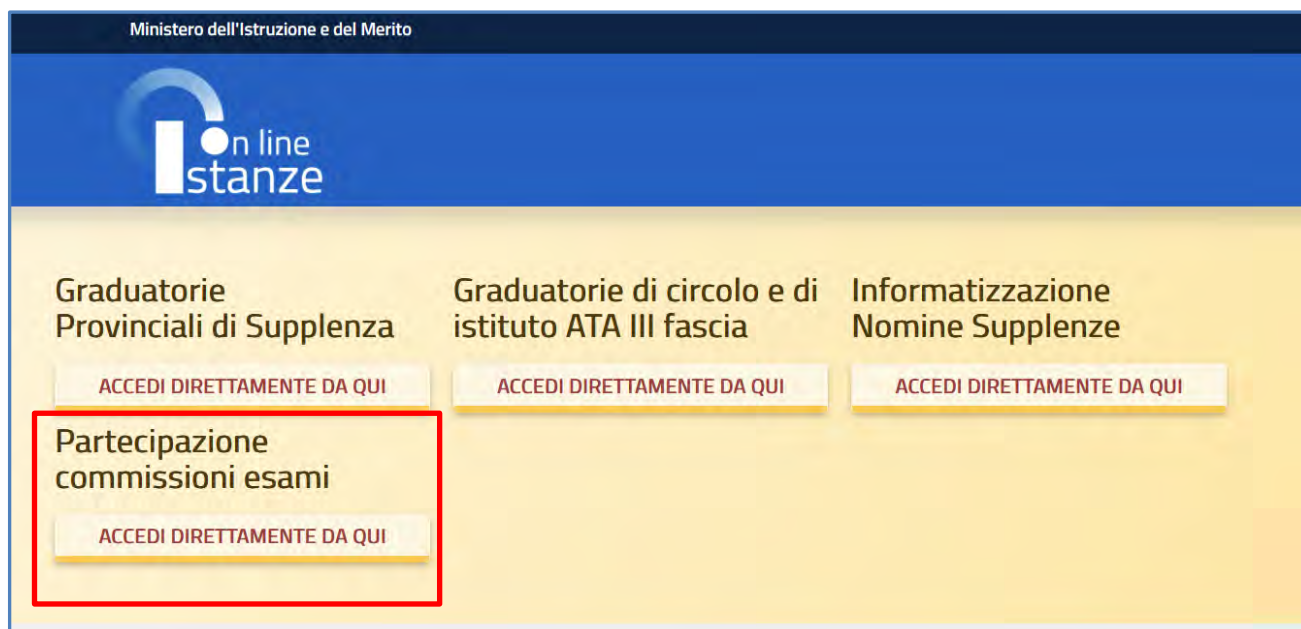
Ministero dell'Istruzione e del Merito

On line Istanze

Graduatorie Provinciali di Supplenza

ACCEDI DIRETTAMENTE DA QUI

Graduatorie di circolo e di istituto ATA III fascia

ACCEDI DIRETTAMENTE DA QUI

Informatizzazione Nomine Supplenze

ACCEDI DIRETTAMENTE DA QUI

Partecipazione commissioni esami

ACCEDI DIRETTAMENTE DA QUI